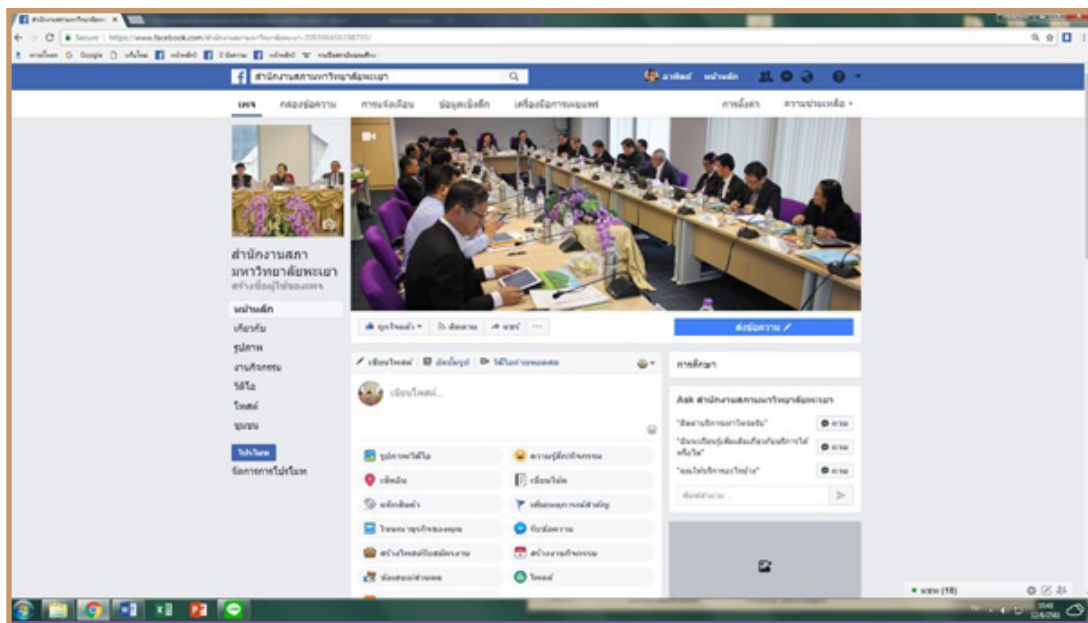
Secure | https://www.facebook.com/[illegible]

สำนักงานสภามหาวิทยาลัยพะเยา

หน้าหลัก

เพจ กล่องข้อความ การแจ้งเตือน ข้อมูลเชิงลึก เครื่องมือการเผยแพร่

การตั้งค่า ความช่วยเหลือ

สำนักงานสภามหาวิทยาลัยพะเยา

สร้างชื่อผู้ใช้ของเพจ

หน้าหลัก

เกี่ยวกับ

รูปภาพ

งานกิจกรรม

วิดีโอ

โพสต์

ชุมชน

โปรโมท

จัดการการโปรโมท

ถูกใจแล้ว

ติดตาม

แชร์

ส่งข้อความ

เขียนโพสต์

เขียนโพสต์...

รูปภาพ/วิดีโอ

ความรู้สึก/กิจกรรม

เช็คอิน

แท็กสินค้า

ข้อเสนอ

ส่งข้อความ

การค้นหา

Ask สำนักงานสภามหาวิทยาลัยพะเยา

ถาม

ถาม

ถาม

พิมพ์คำถาม...

แชท (18)